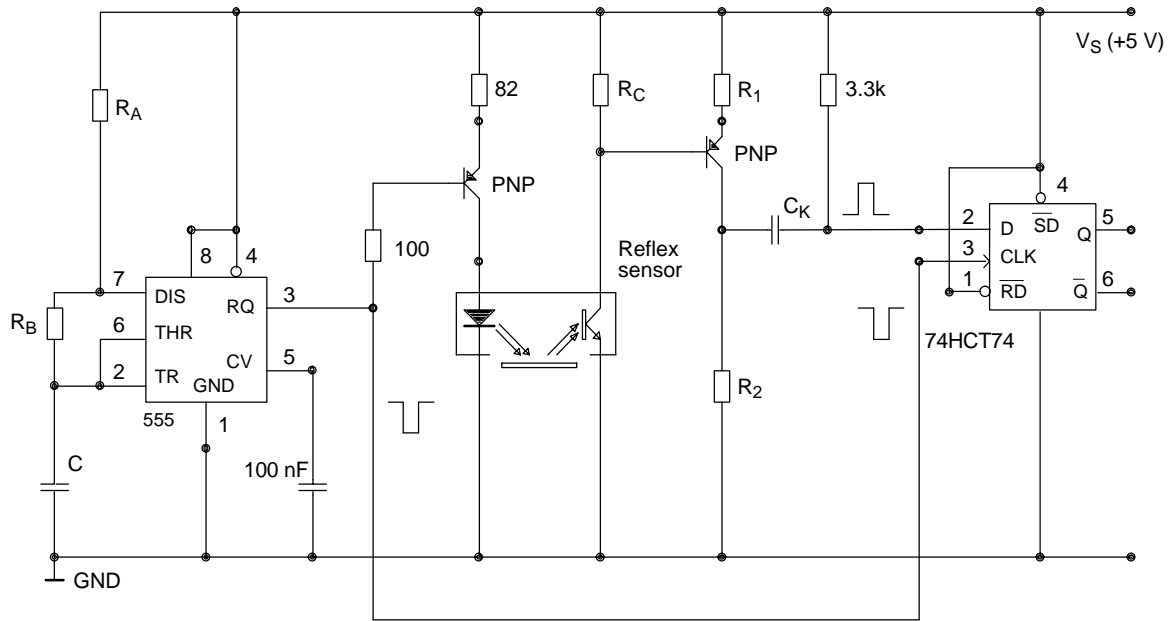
$V_S$ (+5 V)

$R_A$

82

$R_C$

$R_1$

3.3k

PNP

PNP

$C_K$

4

2 D $\overline{SD}$ Q 5

3 CLK

1 $\overline{RD}$ $\overline{Q}$ 6

74HCT74

8 4

7 DIS

6 THR

2 TR

RQ 3

CV 5

GND

555

1

$R_B$

100

Reflex sensor

$R_2$

C

100 nF

GND